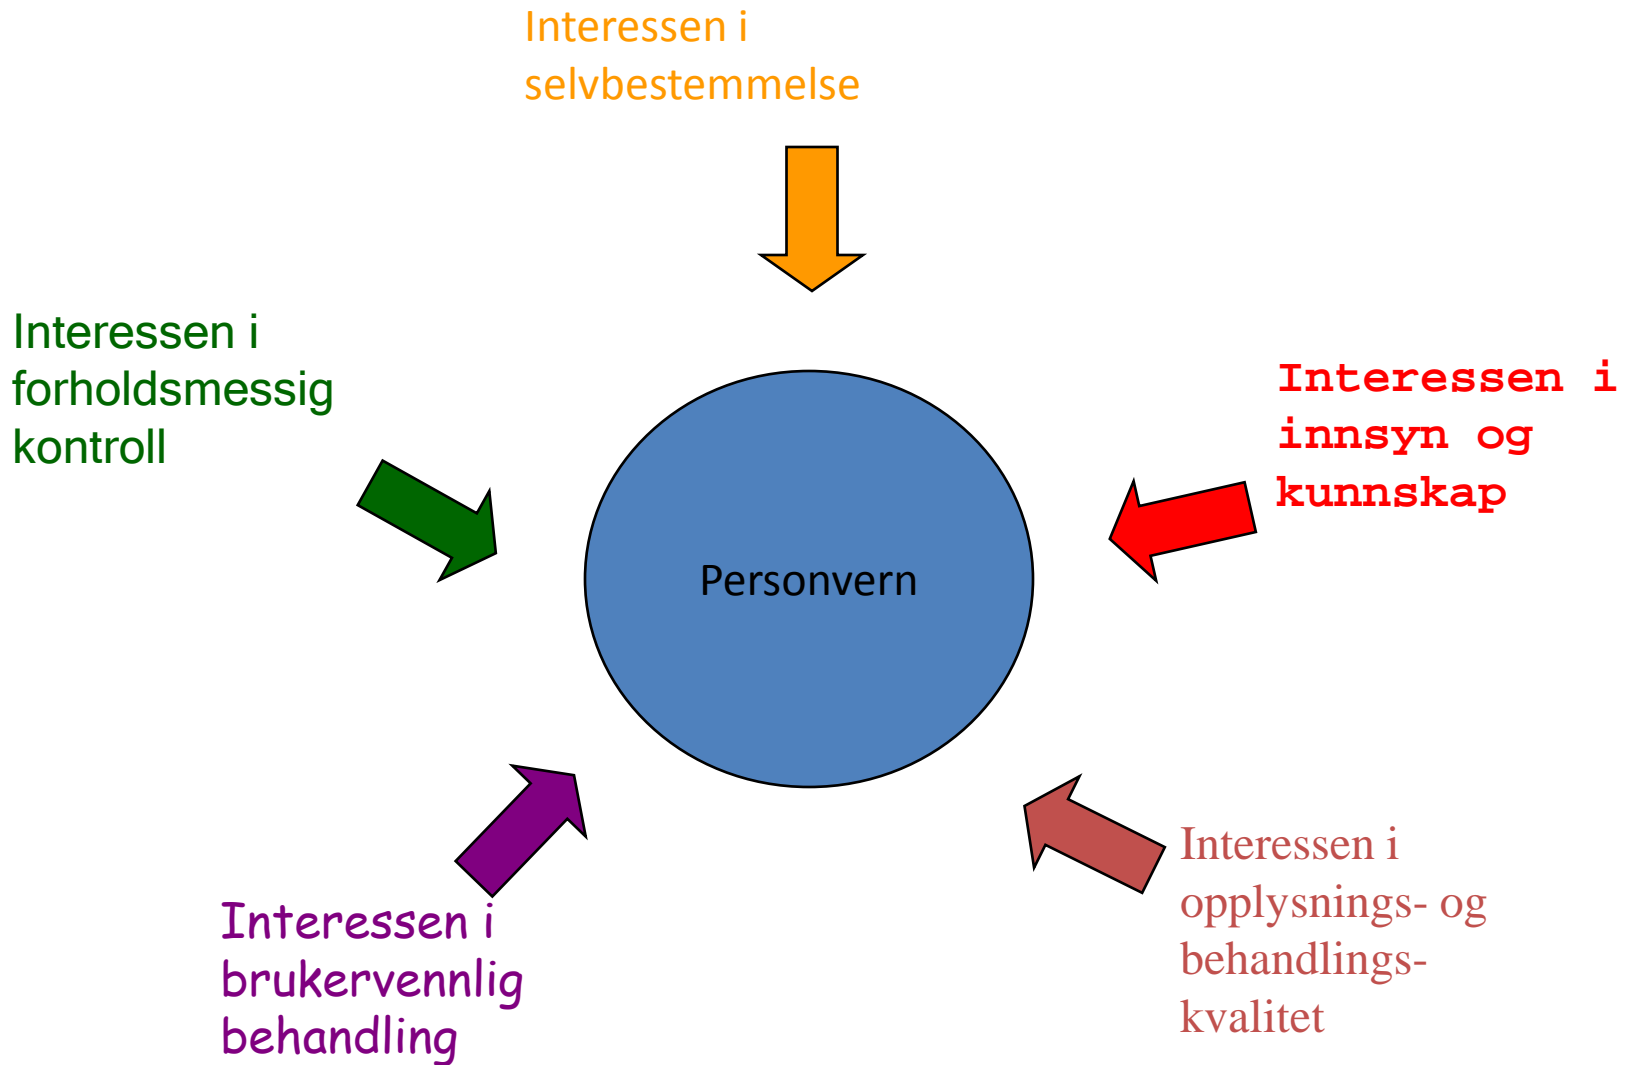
Interessen i selvbestemmelse

Interessen i forholdsmessig kontroll

Interessen i innsyn og kunnskap

Personvern

Interessen i brukervennlig behandling

Interessen i opplysnings- og behandlingskvalitet